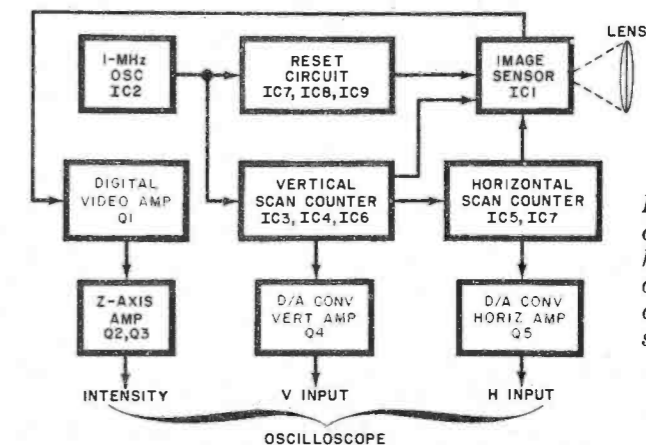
LENS

I-MHz OSC IC2

RESET CIRCUIT IC7, IC8, IC9

IMAGE SENSOR IC1

DIGITAL VIDEO AMP Q1

VERTICAL SCAN COUNTER IC3, IC4, IC6

HORIZONTAL SCAN COUNTER IC5, IC7

Z-AXIS AMP Q2, Q3

D/A CONV VERT AMP Q4

D/A CONV HORIZ AMP Q5

INTENSITY

V INPUT

H INPUT

OSCILLOSCOPE

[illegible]